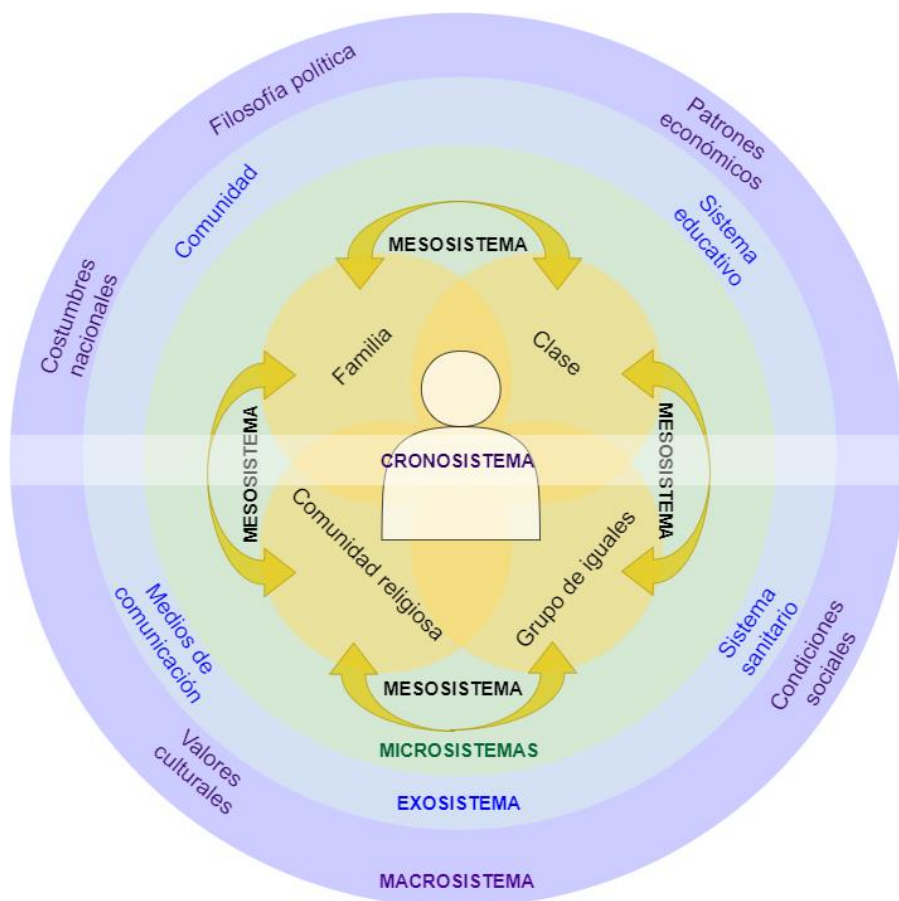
Filosofía política

Patrones económicos

Costumbres nacionales

Comunidad

Sistema educativo

MESOSISTEMA

Familia

Clase

MESOSISTEMA

MESOSISTEMA

CRONOSISTEMA

Comunidad religiosa

Grupo de iguales

Medios de comunicación

Sistema sanitario

Condiciones sociales

MESOSISTEMA

MICROSISTEMAS

Valores culturales

EXOSISTEMA

MACROSISTEMA